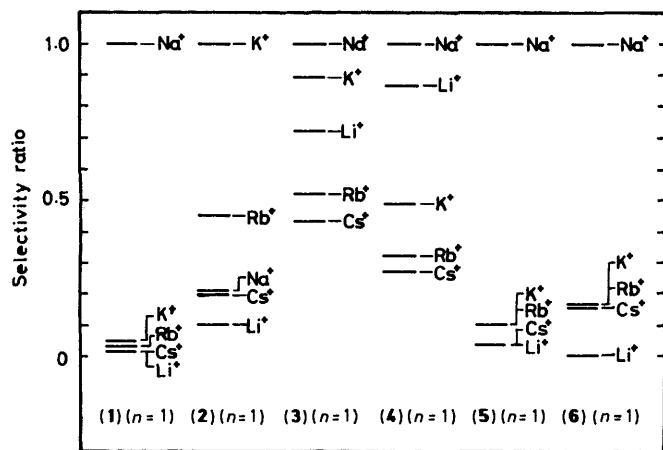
1.0
0.5
0
Selectivity ratio

Na$^+$
K$^+$
Rb$^+$
Cs$^+$
Li$^+$

K$^+$
Rb$^+$
Na$^+$
Cs$^+$
Li$^+$

Na$^+$
K$^+$
Li$^+$
Rb$^+$
Cs$^+$

Na$^+$
Li$^+$
K$^+$
Rb$^+$
Cs$^+$

Na$^+$
K$^+$
Rb$^+$
Cs$^+$
Li$^+$

Na$^+$
K$^+$
Rb$^+$
Cs$^+$
Li$^+$

(1) ($n$ = 1) (2) ($n$ = 1) (3) ($n$ = 1) (4) ($n$ = 1) (5) ($n$ = 1) (6) ($n$ = 1)